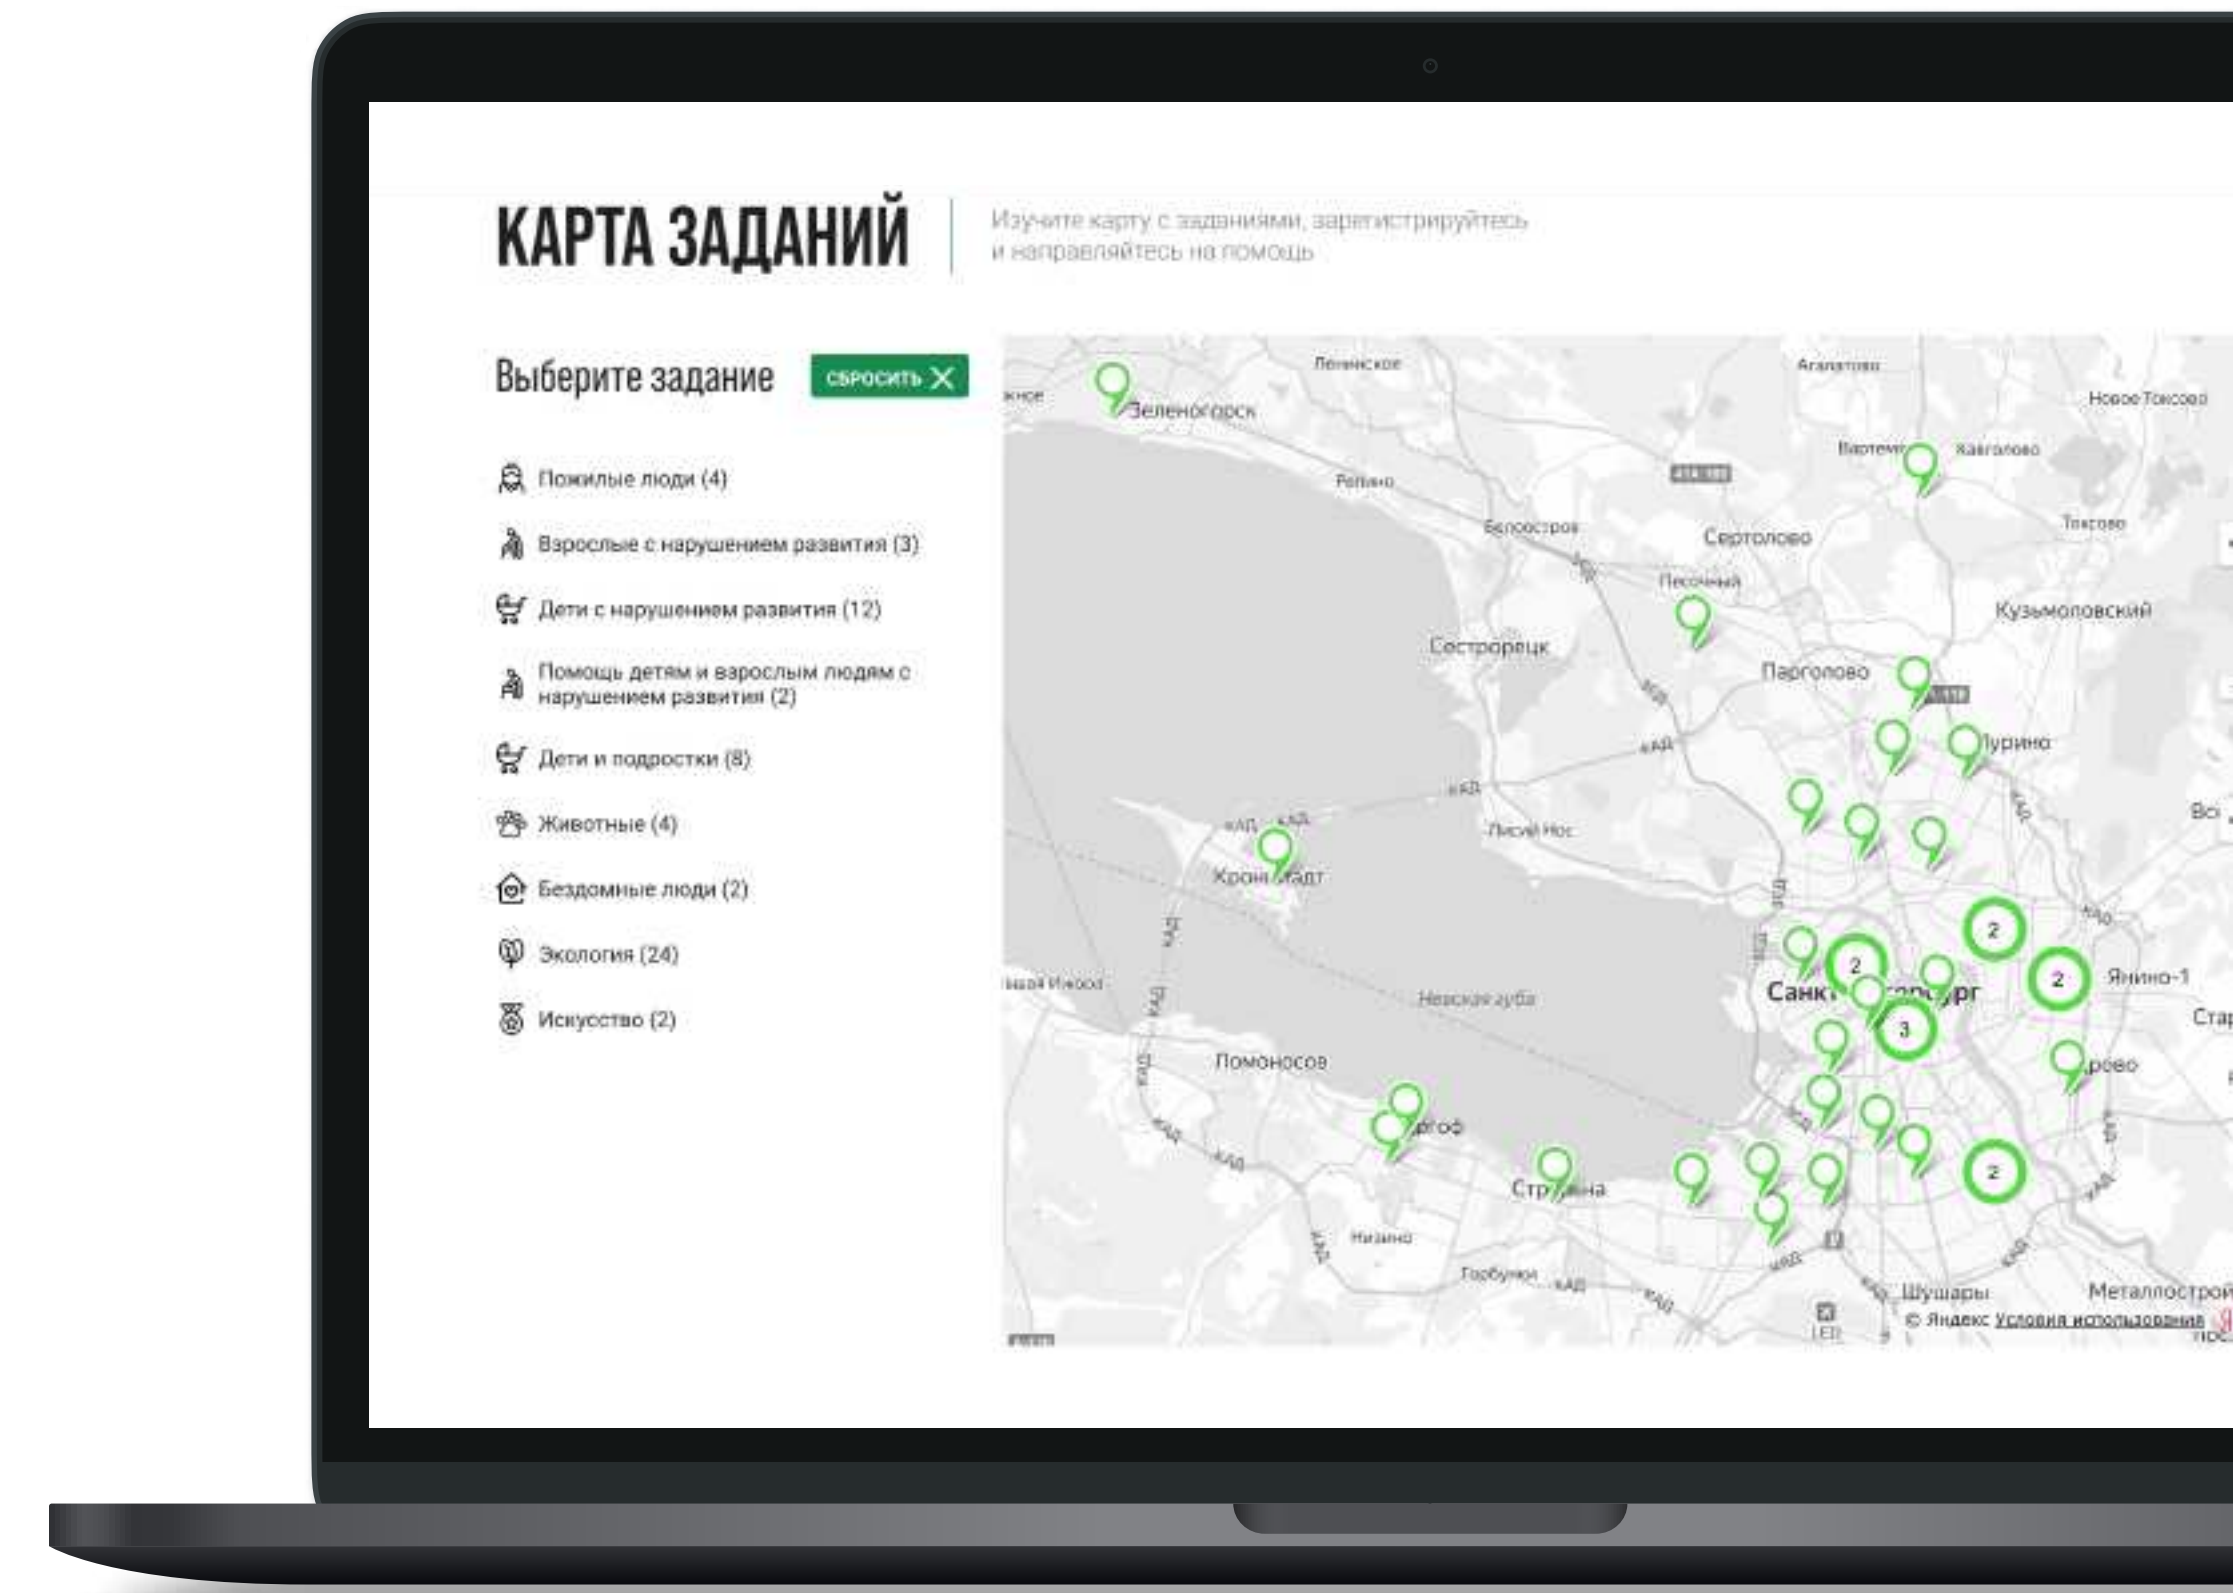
КАРТА ЗАДАНИЙ

Изучите карту с заданиями, зарегистрируйтесь и направляйтесь на помощь

Выберите задание СБРОСИТЬ

Пожилые люди (4)

Взрослые с нарушением развития (3)

Дети с нарушением развития (12)

Помощь детям и взрослым людям с нарушением развития (2)

Дети и подростки (8)

Животные (4)

Бездомные люди (2)

Экология (24)

Искусство (2)

Ленинское
Агалатово
Новое Токсово
Зеленогорск
Вартемяги
Кавголово
Репино
Белоостров
Сертолово
Токсово
Песочный
Кузьмоловский
Сестрорецк
Парголово
Мурино
КАД
Лисий Нос
Кронштадт
Санкт-Петербург
Янино-1
Невская губа
Ломоносов
Петергоф
Стрельна
Низино
Горбунки
Шушары
Металлострой
2
2
2
3
2
© Яндекс Условия использования